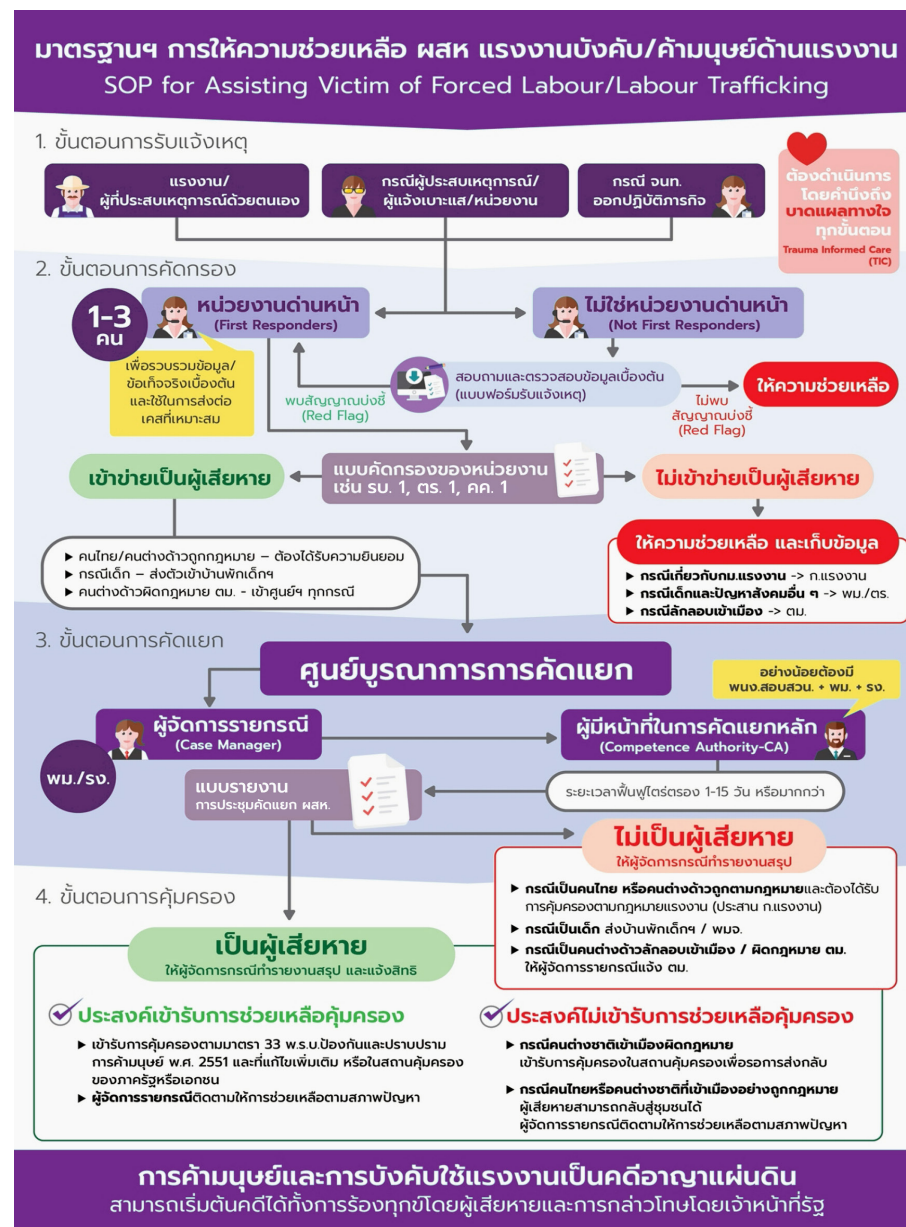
มาตรฐานฯ การให้ความช่วยเหลือ ผสห แรงงานบังคับ/ค้ามนุษย์ด้านแรงงาน
SOP for Assisting Victim of Forced Labour/Labour Trafficking

1. ขั้นตอนการรับแจ้งเหตุ

แรงงาน/ผู้ที่ประสบเหตุการณ์ด้วยตนเอง

กรณีผู้ประสบเหตุการณ์/ผู้แจ้งเบาะแส/หน่วยงาน

กรณี จนท. ออกปฏิบัติภารกิจ

ต้องดำเนินการโดยคำนึงถึงบาดแผลทางใจทุกขั้นตอน
Trauma Informed Care (TIC)

2. ขั้นตอนการคัดกรอง

1-3 คน

หน่วยงานด่านหน้า (First Responders)

ไม่ใช่หน่วยงานด่านหน้า (Not First Responders)

เพื่อรวบรวมข้อมูล/ข้อเท็จจริงเบื้องต้น และใช้ในการส่งต่อเคสที่เหมาะสม

สอบถามและตรวจสอบข้อมูลเบื้องต้น (แบบฟอร์มรับแจ้งเหตุ)

พบสัญญาณบ่งชี้ (Red Flag)

ไม่พบสัญญาณบ่งชี้ (Red Flag)

ให้ความช่วยเหลือ

เข้าข่ายเป็นผู้เสียหาย

แบบคัดกรองของหน่วยงาน เช่น รบ. 1, ตร. 1, คค. 1

ไม่เข้าข่ายเป็นผู้เสียหาย

▸ คนไทย/คนต่างด้าวถูกกฎหมาย – ต้องได้รับความยินยอม
▸ กรณีเด็ก – ส่งตัวเข้าบ้านพักเด็กฯ
▸ คนต่างด้าวผิดกฎหมาย ตม. - เข้าศูนย์ฯ ทุกกรณี

ให้ความช่วยเหลือ และเก็บข้อมูล
▸ กรณีเกี่ยวกับกม.แรงงาน -> ก.แรงงาน
▸ กรณีเด็กและปัญหาสังคมอื่น ๆ -> พม./ตร.
▸ กรณีลักลอบเข้าเมือง -> ตม.

3. ขั้นตอนการคัดแยก

ศูนย์บูรณาการการคัดแยก

อย่างน้อยต้องมี พนง.สอบสวน. + พม. + รง.

ผู้จัดการรายกรณี (Case Manager)

ผู้มีหน้าที่ในการคัดแยกหลัก (Competence Authority-CA)

พม./รง.

แบบรายงาน การประชุมคัดแยก ผสห.

ระยะเวลาฟื้นฟูไตร่ตรอง 1-15 วัน หรือมากกว่า

ไม่เป็นผู้เสียหาย
ให้ผู้จัดการกรณีทำรายงานสรุป

▸ กรณีเป็นคนไทย หรือคนต่างด้าวถูกตามกฎหมายและต้องได้รับการคุ้มครองตามกฎหมายแรงงาน (ประสาน ก.แรงงาน)
▸ กรณีเป็นเด็ก ส่งบ้านพักเด็กฯ / พมจ.
▸ กรณีเป็นคนต่างด้าวลักลอบเข้าเมือง / ผิดกฎหมาย ตม. ให้ผู้จัดการรายกรณีแจ้ง ตม.

4. ขั้นตอนการคุ้มครอง

เป็นผู้เสียหาย
ให้ผู้จัดการกรณีทำรายงานสรุป และแจ้งสิทธิ

ประสงค์เข้ารับการช่วยเหลือคุ้มครอง
▸ เข้ารับการคุ้มครองตามมาตรา 33 พ.ร.บ.ป้องกันและปราบปรามการค้ามนุษย์ พ.ศ. 2551 และที่แก้ไขเพิ่มเติม หรือในสถานคุ้มครองของภาครัฐหรือเอกชน
▸ ผู้จัดการรายกรณีติดตามให้การช่วยเหลือตามสภาพปัญหา

ประสงค์ไม่เข้ารับการช่วยเหลือคุ้มครอง
▸ กรณีคนต่างชาติเข้าเมืองผิดกฎหมาย เข้ารับการคุ้มครองในสถานคุ้มครองเพื่อรอการส่งกลับ
▸ กรณีคนไทยหรือคนต่างชาติที่เข้าเมืองอย่างถูกกฎหมาย ผู้เสียหายสามารถกลับสู่ชุมชนได้ ผู้จัดการรายกรณีติดตามให้การช่วยเหลือตามสภาพปัญหา

การค้ามนุษย์และการบังคับใช้แรงงานเป็นคดีอาญาแผ่นดิน
สามารถเริ่มต้นคดีได้ทั้งการร้องทุกข์โดยผู้เสียหายและการกล่าวโทษโดยเจ้าหน้าที่รัฐ